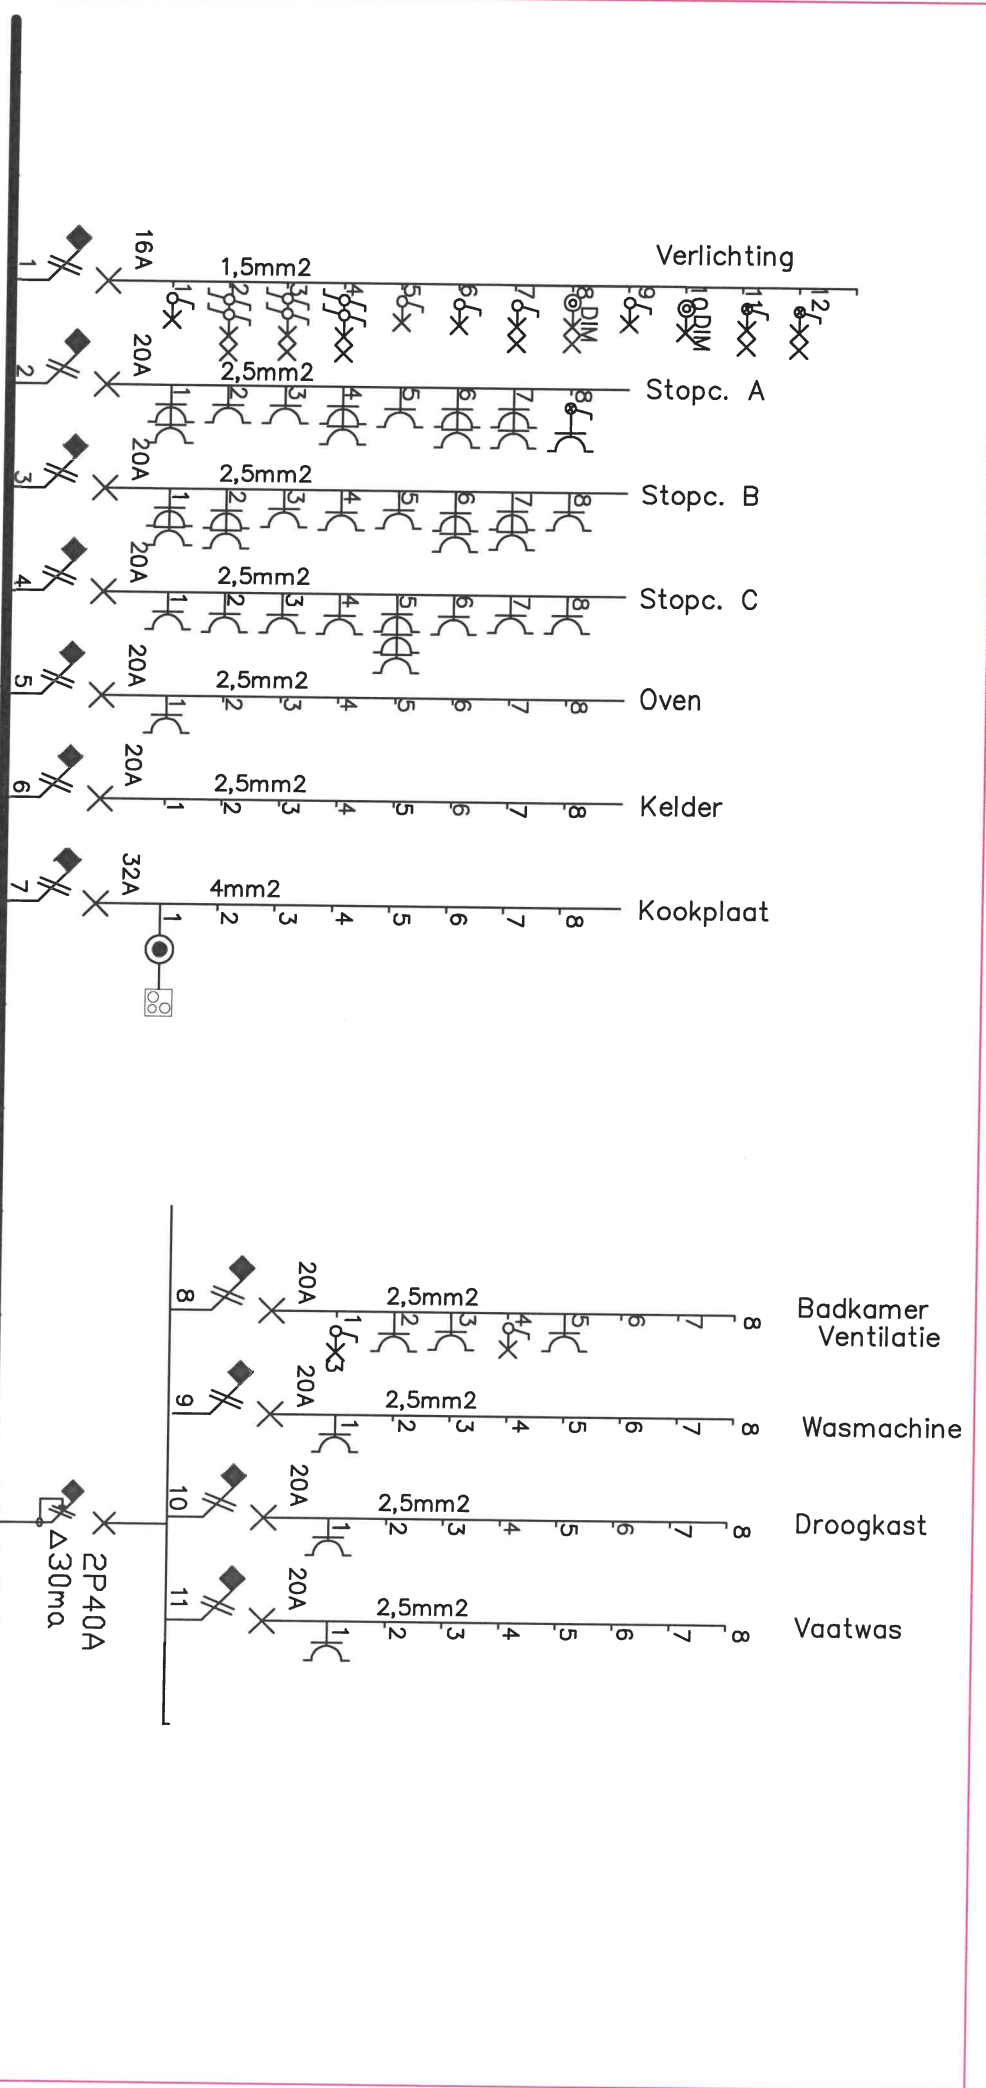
1 16A 1,5mm2 Verlichting
1 2 3 4 5 6 7 8 DIM 9 10 DIM 11 12

2 20A 2,5mm2 Stopc. A
1 2 3 4 5 6 7 8

3 20A 2,5mm2 Stopc. B
1 2 3 4 5 6 7 8

4 20A 2,5mm2 Stopc. C
1 2 3 4 5 6 7 8

5 20A 2,5mm2 Oven
1 2 3 4 5 6 7 8

6 20A 2,5mm2 Kelder
1 2 3 4 5 6 7 8

7 32A 4mm2 Kookplaat
1 2 3 4 5 6 7 8

8 20A 2,5mm2 Badkamer Ventilatie
1 2 3 4 5 6 7 8

9 20A 2,5mm2 Wasmachine
1 2 3 4 5 6 7 8

10 20A 2,5mm2 Droogkast
1 2 3 4 5 6 7 8

11 20A 2,5mm2 Vaatwas
1 2 3 4 5 6 7 8

2P40A
Δ30ma